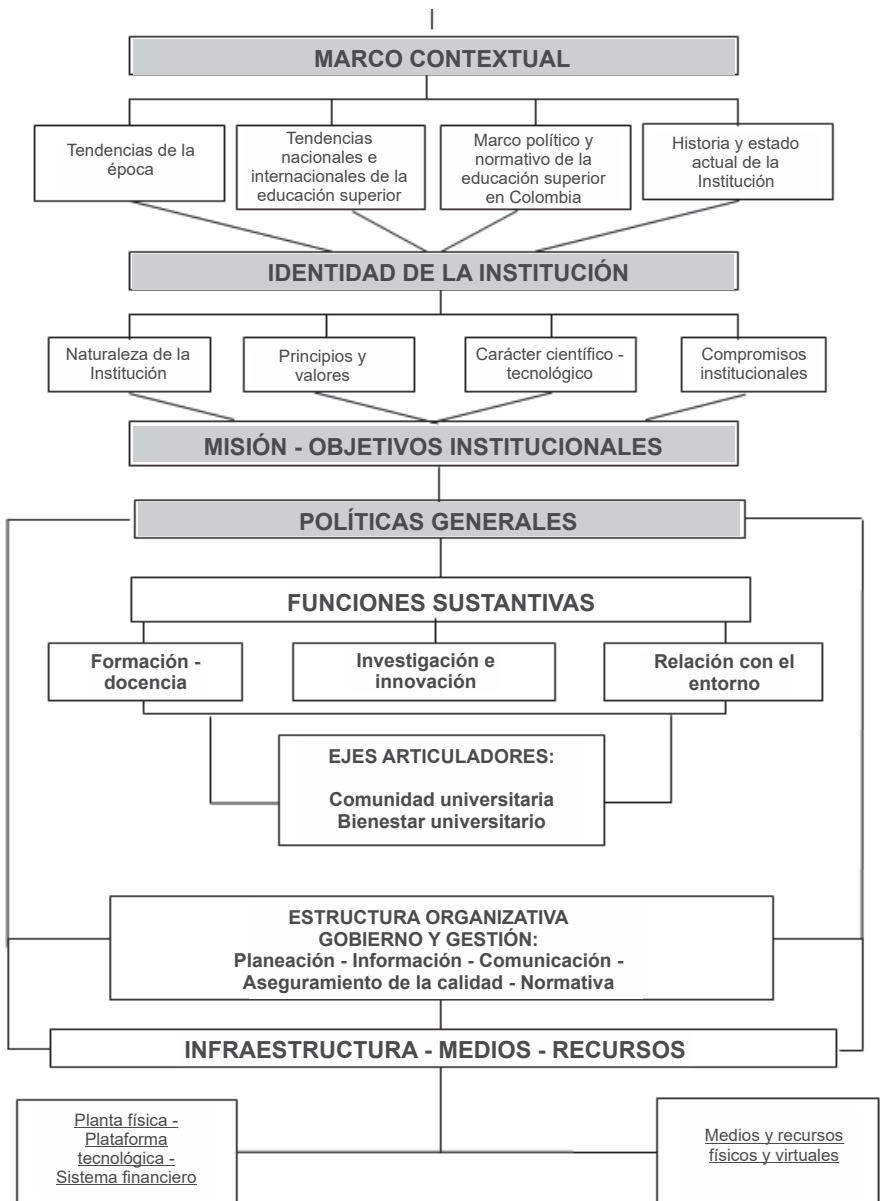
MARCO CONTEXTUAL

Tendencias de la época

Tendencias nacionales e internacionales de la educación superior

Marco político y normativo de la educación superior en Colombia

Historia y estado actual de la Institución

IDENTIDAD DE LA INSTITUCIÓN

Naturaleza de la Institución

Principios y valores

Carácter científico - tecnológico

Compromisos institucionales

MISIÓN - OBJETIVOS INSTITUCIONALES

POLÍTICAS GENERALES

FUNCIONES SUSTANTIVAS

Formación - docencia

Investigación e innovación

Relación con el entorno

EJES ARTICULADORES:

Comunidad universitaria
Bienestar universitario

ESTRUCTURA ORGANIZATIVA
GOBIERNO Y GESTIÓN:
Planeación - Información - Comunicación - Aseguramiento de la calidad - Normativa

INFRAESTRUCTURA - MEDIOS - RECURSOS

Planta física - Plataforma tecnológica - Sistema financiero

Medios y recursos físicos y virtuales